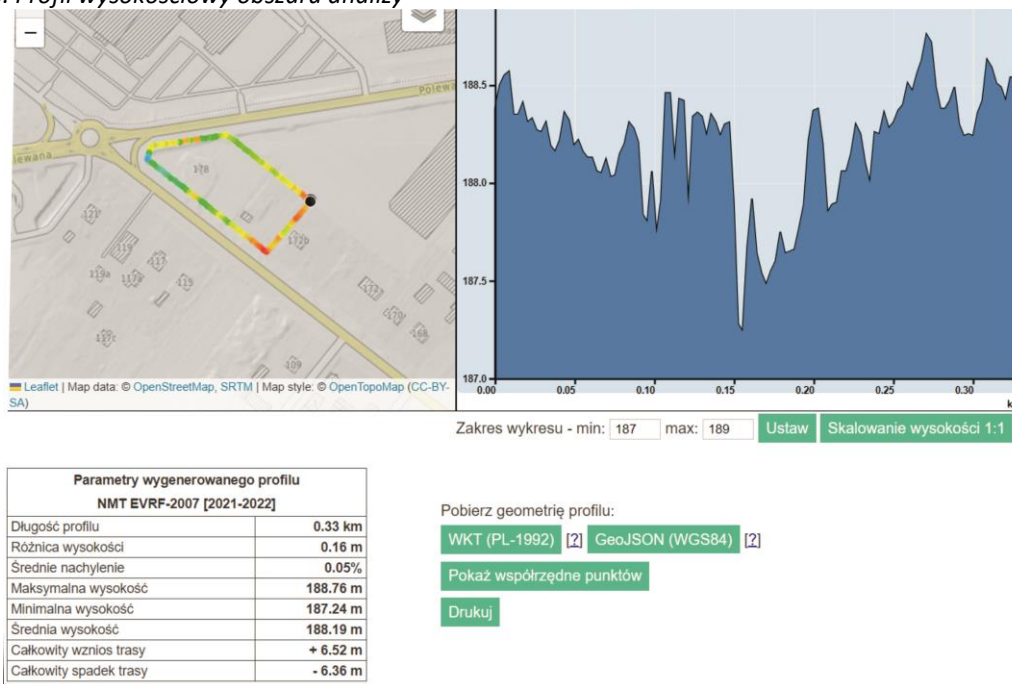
Profil wysokościowy obszaru analizy

−

Polew
lewana
178
121
119
117
115
119a
117a
137
172b
172
170
168
109

Leaflet | Map data: © OpenStreetMap, SRTM | Map style: © OpenTopoMap (CC-BY-SA)

188.5
188.0
187.5
187.0
0.00
0.05
0.10
0.15
0.20
0.25
0.30
k

Zakres wykresu - min: 187 max: 189 Ustaw Skalowanie wysokości 1:1

| Parametry wygenerowanego profilu NMT EVRF-2007 [2021-2022] | |
|---|---|
| Długość profilu | 0.33 km |
| Różnica wysokości | 0.16 m |
| Średnie nachylenie | 0.05% |
| Maksymalna wysokość | 188.76 m |
| Minimalna wysokość | 187.24 m |
| Średnia wysokość | 188.19 m |
| Całkowity wznios trasy | + 6.52 m |
| Całkowity spadek trasy | - 6.36 m |

Pobierz geometrię profilu:

WKT (PL-1992) [?] GeoJSON (WGS84) [?]

Pokaż współrzędne punktów

Drukuj